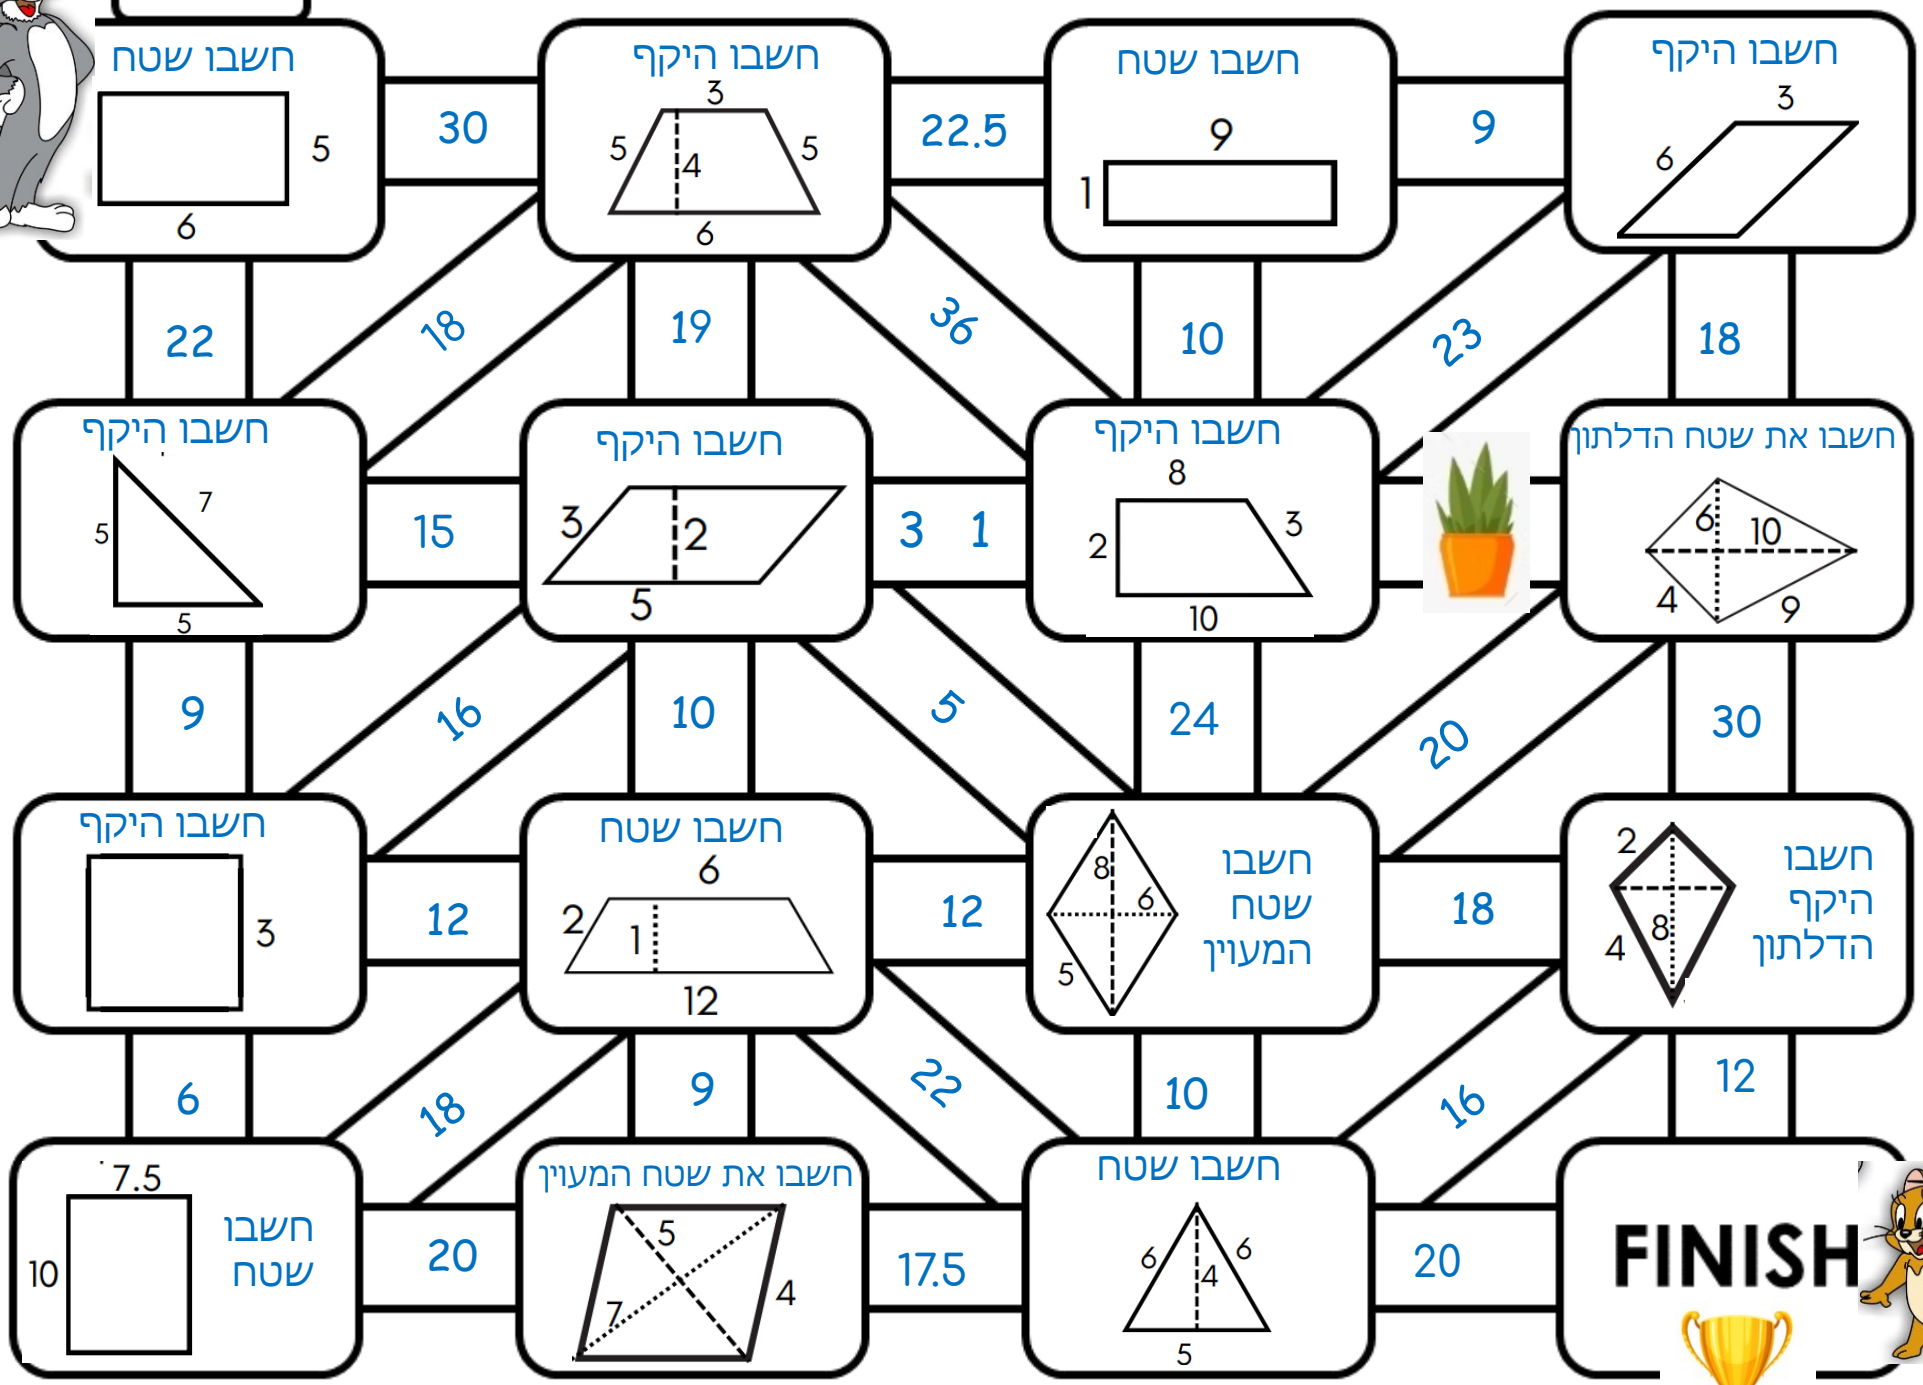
חשבו שטח
5
6
30
חשבו היקף
3
5
4
5
6
22.5
חשבו שטח
9
1
9
חשבו היקף
3
6
22
18
19
36
10
23
18
חשבו היקף
7
5
5
15
חשבו היקף
3
2
5
3 1
חשבו היקף
8
2
3
10
חשבו את שטח הדלתון
6
10
4
9
9
16
10
5
24
20
30
חשבו היקף
3
12
חשבו שטח
6
2
1
12
12
8
6
5
חשבו שטח המעוין
18
2
8
4
חשבו היקף הדלתון
6
18
9
22
10
16
12
7.5
10
חשבו שטח
20
חשבו את שטח המעוין
5
7
4
17.5
חשבו שטח
6
6
4
5
20
FINISH